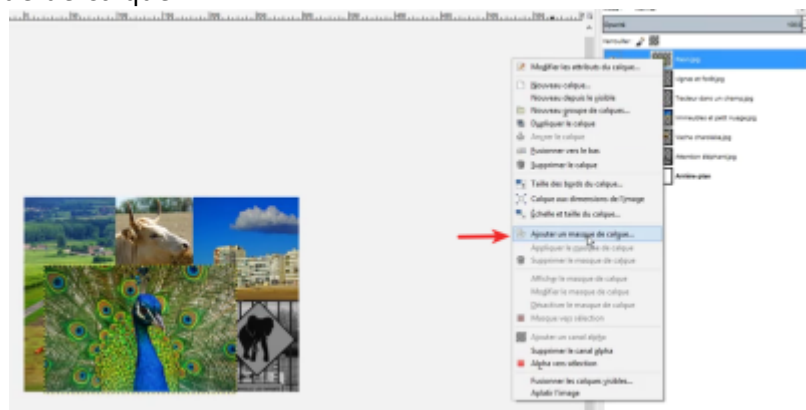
Modifier les attributs du calque...
Nouveau calque...
Nouveau depuis le visible
Nouveau groupe de calques...
Dupliquer le calque
Ancrer le calque
Fusionner vers le bas
Supprimer le calque
Taille des bords du calque...
Calque aux dimensions de l'image
Échelle et taille du calque...
Ajouter un masque de calque...
Appliquer le masque de calque
Supprimer le masque de calque
Afficher le masque de calque
Modifier le masque de calque
Désactiver le masque de calque
Masque vers sélection
Ajouter un canal alpha
Supprimer le canal alpha
Alpha vers sélection
Fusionner les calques visibles...
Aplatir l'image

Normal
Verrouiller
Paon.jpg
Vigne et forêt.jpg
Tracteur dans un champ.jpg
Immeubles et petit nuage.jpg
Vache charolaise.jpg
Attention éléphant.jpg
Arrière-plan